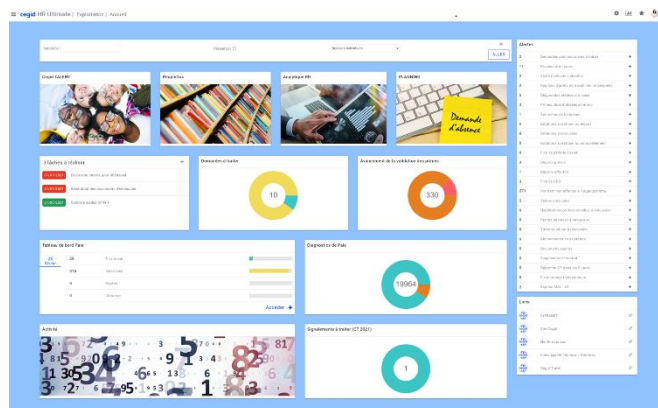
cegid HR Ultimate | Exploitation | Accueil

ALLER

Cegid TALENT

Processus

Analytique RH

PLANNING

Demande d'absence

3 tâches à réaliser

Demandes à traiter

10

Avancement de la validation des primes

330

Tableau de bord Paie

Accéder

Diagnostics de Paie

19964

Activité

Signalements à traiter (CT 2021)

1

Alertes

Liens